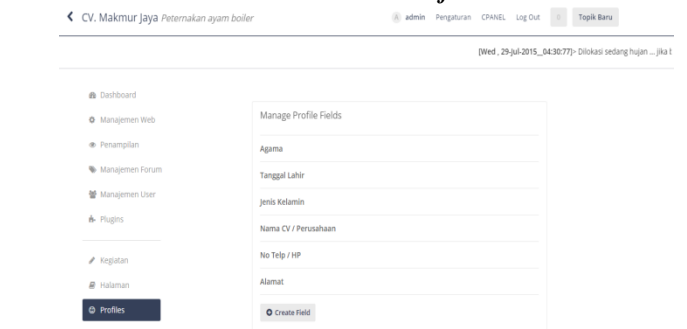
CV. Makmur Jaya Peternakan ayam boiler

admin Pengaturan CPANEL Log Out Topik Baru

[Wed , 29-Jul-2015__04:30:77]> Dilokasi sedang hujan ... jika t

Dashboard
Manajemen Web
Penampilan
Manajemen Forum
Manajemen User
Plugins
Kegiatan
Halaman
Profiles

Manage Profile Fields

Agama

Tanggal Lahir

Jenis Kelamin

Nama CV / Perusahaan

No Telp / HP

Alamat

Create Field